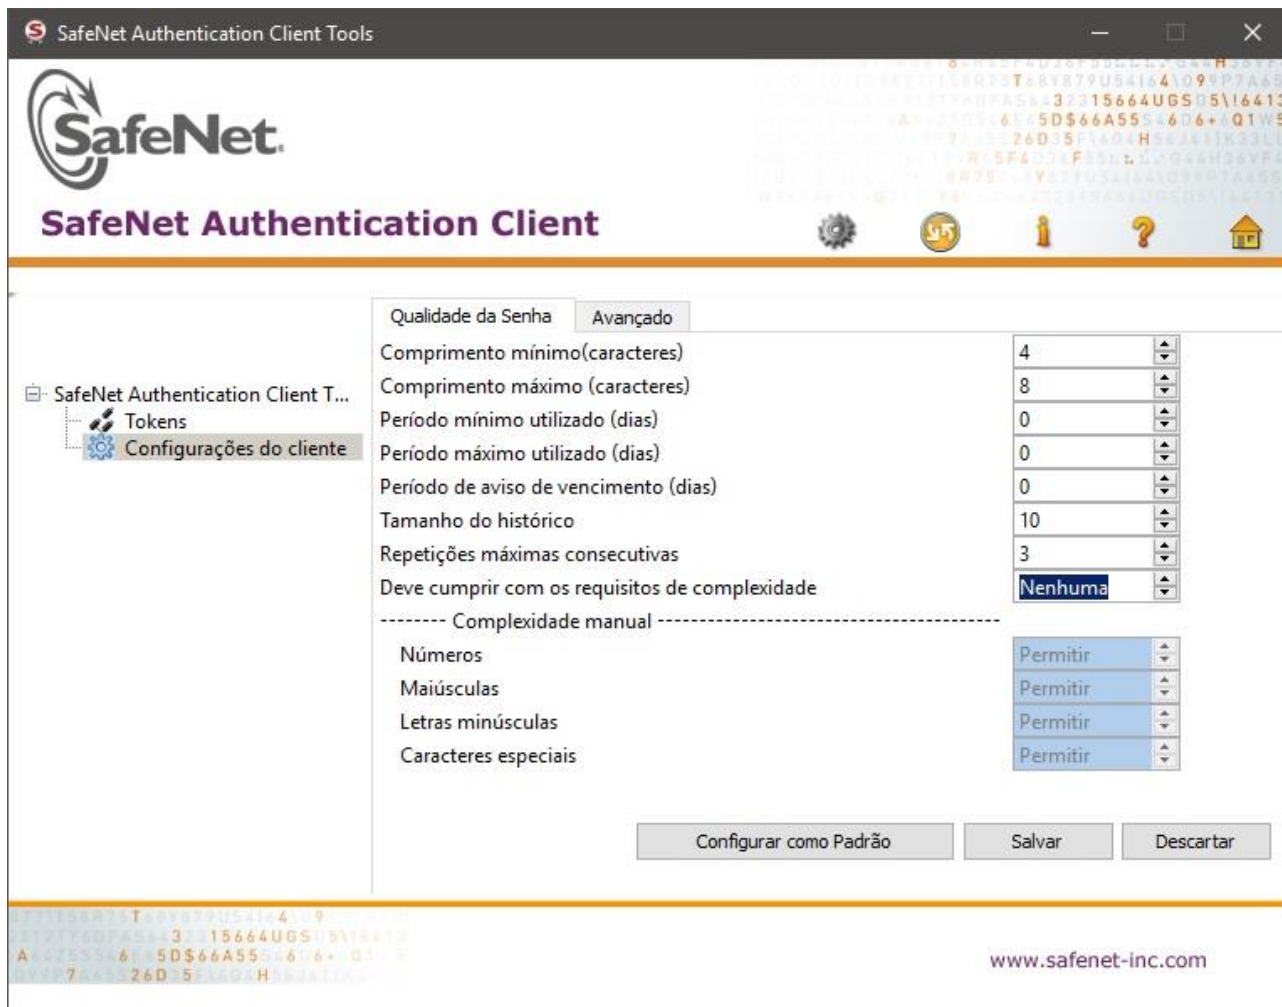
SafeNet Authentication Client Tools

SafeNet

SafeNet Authentication Client

SafeNet Authentication Client T...
Tokens
Configurações do cliente

Qualidade da Senha | Avançado

Comprimento mínimo(caracteres) 4
Comprimento máximo (caracteres) 8
Período mínimo utilizado (dias) 0
Período máximo utilizado (dias) 0
Período de aviso de vencimento (dias) 0
Tamanho do histórico 10
Repetições máximas consecutivas 3
Deve cumprir com os requisitos de complexidade Nenhuma

-------- Complexidade manual --------------------------------------------
Números Permitir
Maiúsculas Permitir
Letras minúsculas Permitir
Caracteres especiais Permitir

Configurar como Padrão
Salvar
Descartar

www.safenet-inc.com